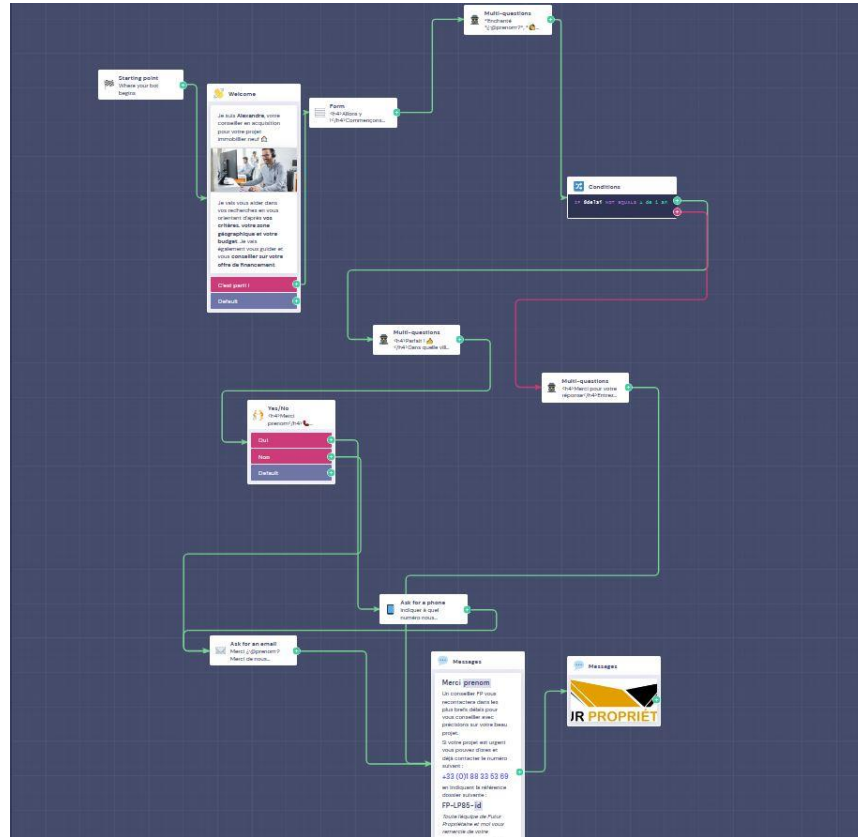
Multi-questions
"Enchanté "{{@prenom}}", "

Starting point
Where your bot begins

Welcome

Je suis Alexandre, votre conseiller en acquisition pour votre projet immobilier neuf

Je vais vous aider dans vos recherches en vous orientant d'après vos critères, votre zone géographique et votre budget. Je vais également vous guider et vous conseiller sur votre offre de financement.

C'est parti !

Default

Form
<h4>Allons y !</h4>Commençons...

Conditions
If @de7a7 not equals à de 1 et

Multi-questions
<h4>Parfait !
</h4>Dans quelle vill...

Multi-questions
<h4>Merci pour votre réponse</h4>Entrez...

Yes/No
<h4>Merci prenom</h4>

Oui

Non

Default

Ask for a phone
Indiquez à quel numéro nous...

Ask for an email
Merci {{@prenom}} Merci de nous...

Messages

Merci prenom

Un conseiller FP vous recontactera dans les plus brefs délais pour vous conseiller avec précisions sur votre beau projet.

Si votre projet est urgent vous pouvez d'ores et déjà contacter le numéro suivant :

+33 (0)1 88 33 53 69

en indiquant la référence dossier suivante :

FP-LP85-id

Toute l'équipe de Futur Propriétaire et moi vous remercie de votre

Messages

JR PROPRIÉT